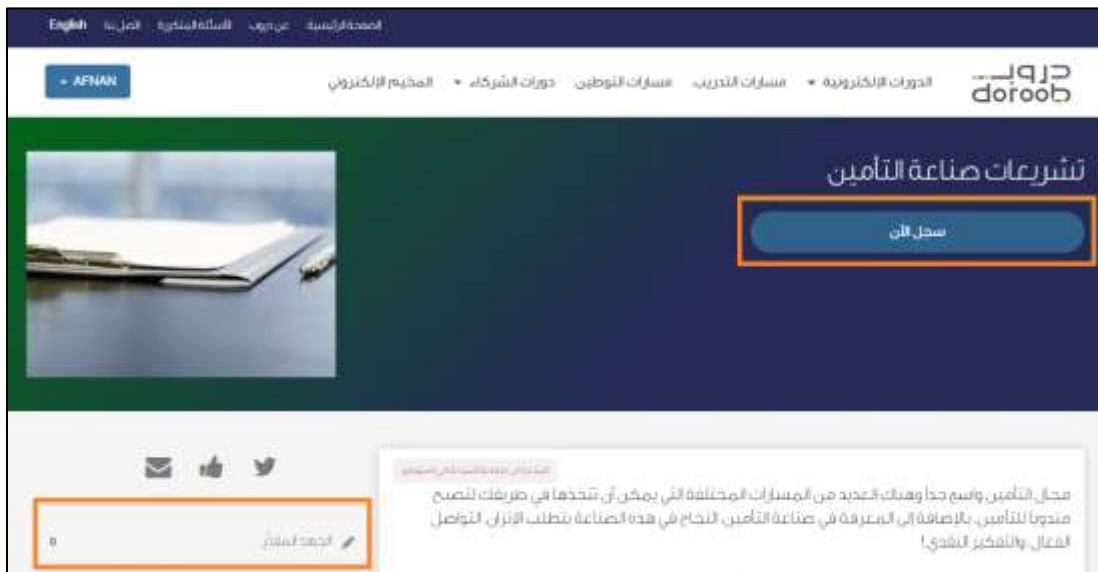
English اتصل بنا الأسئلة المتكررة عن دروب الصفحة الرئيسية

+ AFNAN

دروب doroob

الدورات الإلكترونية ▾ مسارات التدريب مسارات التوطين دورات الشركاء ▾ المخيم الإلكتروني

تشريعات صناعة التأمين

سجل الآن

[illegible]

مجال التأمين واسع جداً وهناك العديد من المسارات المختلفة التي يمكن أن تتخذها في طريقك لتصبح مندوبا للتأمين. بالإضافة إلى المعرفة في صناعة التأمين، النجاح في هذه الصناعة يتطلب الإتزان، التواصل الفعال، والتفكير النقدي!

الجهد المقدر 0